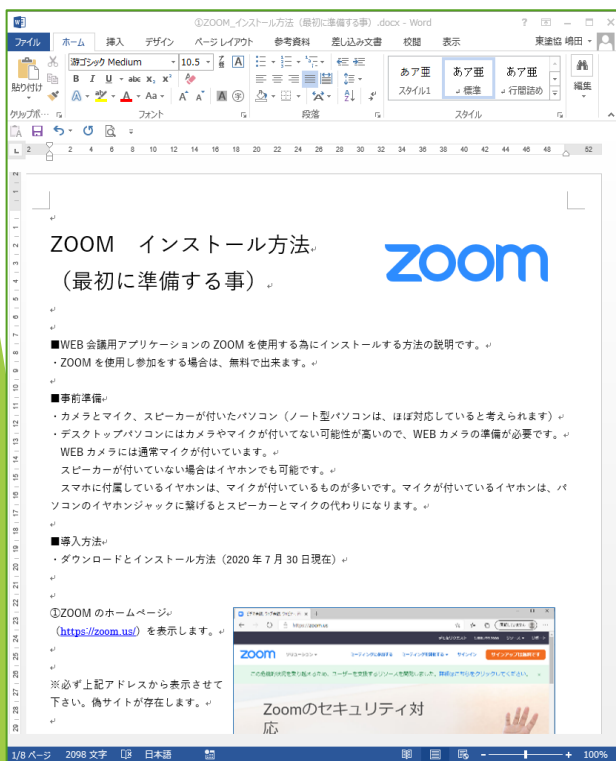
①ZOOM_インストール方法（最初に準備する事）.docx - Word

? 
ファイル ホーム 挿入 デザイン ページ レイアウト 参考資料 差し込み文書 校閲 表示 東建協 嶋田

貼り付け
クリップボード
游ゴシック Medium 10.5 A A
B I U abc x₂ x² A
フォント
段落
あア亜 スタイル1
あア亜 ↵ 標準
あア亜 ↵ 行間詰め
スタイル
編集

L 2 2 4 6 8 10 12 14 16 18 20 22 24 26 28 30 32 34 36 38 40 42 44 46 48 52

ZOOM　インストール方法
（最初に準備する事）

zoom

■WEB 会議用アプリケーションの ZOOM を使用する為にインストールする方法の説明です。
・ZOOM を使用し参加をする場合は、無料で出来ます。

■事前準備
・カメラとマイク、スピーカーが付いたパソコン（ノート型パソコンは、ほぼ対応していると考えられます）
・デスクトップパソコンにはカメラやマイクが付いてない可能性が高いので、WEB カメラの準備が必要です。
　WEB カメラには通常マイクが付いています。
　スピーカーが付いていない場合はイヤホンでも可能です。
　スマホに付属しているイヤホンは、マイクが付いているものが多いです。マイクが付いているイヤホンは、パソコンのイヤホンジャックに繋げるとスピーカーとマイクの代わりになります。

■導入方法
・ダウンロードとインストール方法（2020 年 7 月 30 日現在）

①ZOOM のホームページ
（https://zoom.us/）を表示します。

※必ず上記アドレスから表示させて下さい。偽サイトが存在します。

https://zoom.us
zoom
サインアップは無料です
Zoomのセキュリティ対応

1/8 ページ 2098 文字 日本語 100%